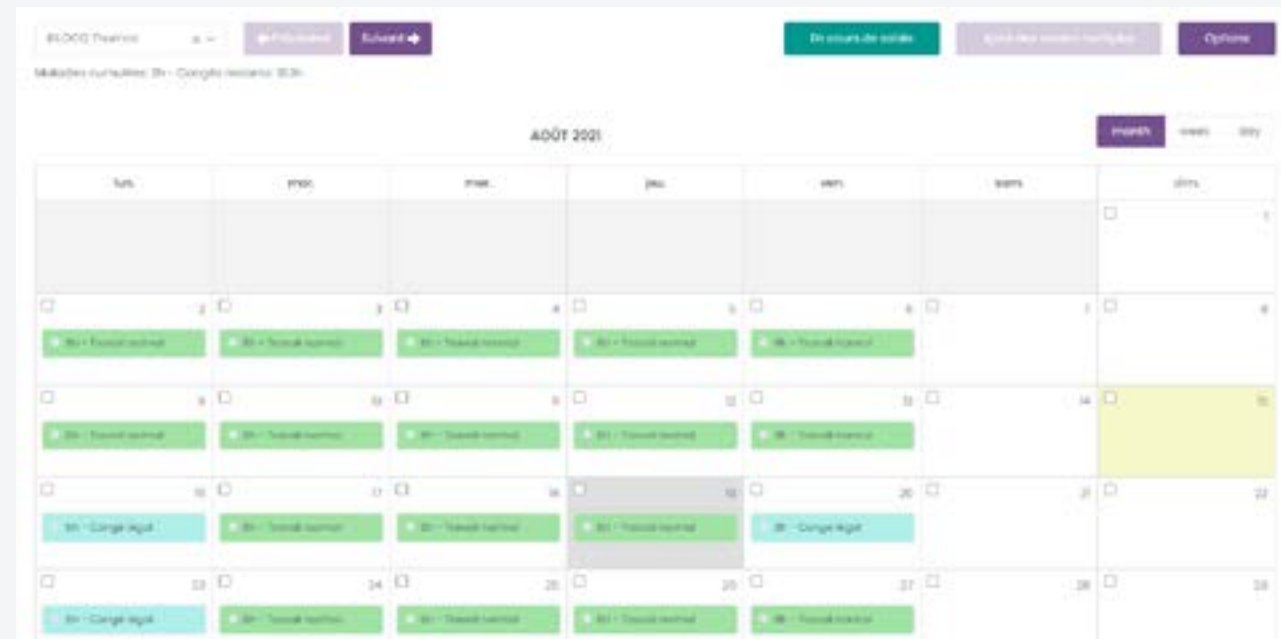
BLOCQ Thomas

Précédent

Suivant

En cours de saisie

Options

Maladies cumulées: 0h - Congés restants: 10.5h

AOÛT 2021

month week day

| lun. | mar. | mer. | jeu. | ven. | sam. | dim. |
|---|---|---|---|---|---|---|
| | | | | | | 1 |
| 2 8h - Travail normal | 3 8h - Travail normal | 4 8h - Travail normal | 5 8h - Travail normal | 6 8h - Travail normal | 7 | 8 |
| 9 8h - Travail normal | 10 8h - Travail normal | 11 8h - Travail normal | 12 8h - Travail normal | 13 8h - Travail normal | 14 | 15 |
| 16 8h - Congé légal | 17 8h - Travail normal | 18 8h - Travail normal | 19 8h - Travail normal | 20 8h - Congé légal | 21 | 22 |
| 23 8h - Congé légal | 24 8h - Travail normal | 25 8h - Travail normal | 26 8h - Travail normal | 27 8h - Travail normal | 28 | 29 |